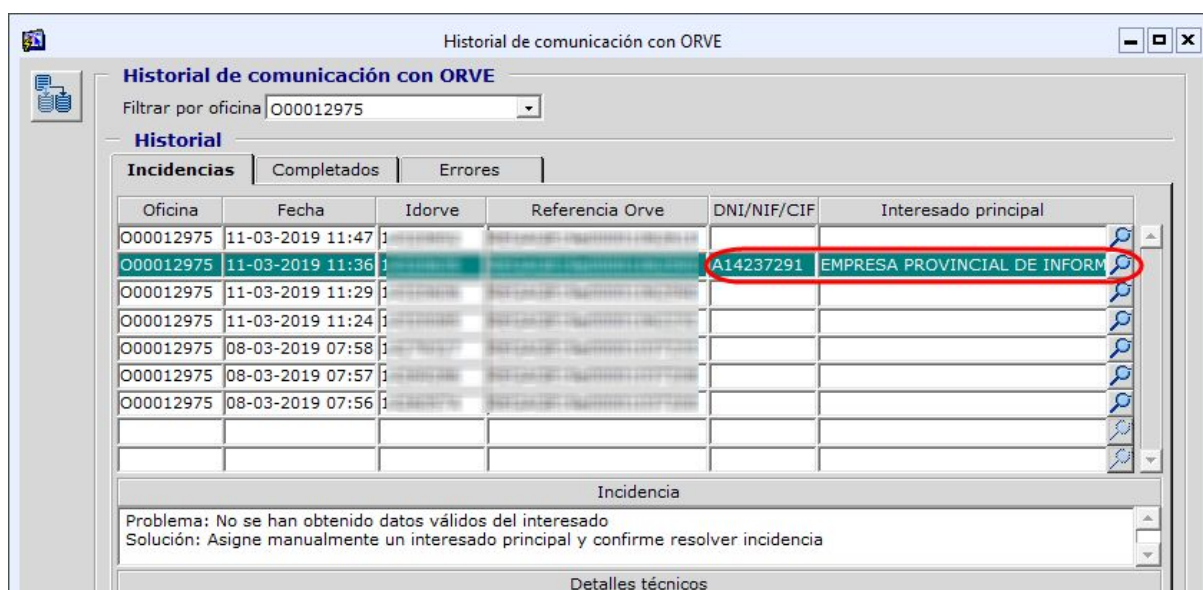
Historial de comunicación con ORVE

Historial de comunicación con ORVE

Filtrar por oficina O00012975

Historial

Incidencias | Completados | Errores

| Oficina | Fecha | Idorve | Referencia Orve | DNI/NIF/CIF | Interesado principal |
|---|---|---|---|---|---|
| O00012975 | 11-03-2019 11:47 | 1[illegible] | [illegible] | | |
| O00012975 | 11-03-2019 11:36 | 1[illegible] | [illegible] | A14237291 | EMPRESA PROVINCIAL DE INFORM |
| O00012975 | 11-03-2019 11:29 | 1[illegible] | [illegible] | | |
| O00012975 | 11-03-2019 11:24 | 1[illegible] | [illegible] | | |
| O00012975 | 08-03-2019 07:58 | 1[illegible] | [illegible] | | |
| O00012975 | 08-03-2019 07:57 | 1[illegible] | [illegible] | | |
| O00012975 | 08-03-2019 07:56 | 1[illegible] | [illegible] | | |
| | | | | | |
| | | | | | |

Incidencia

Problema: No se han obtenido datos válidos del interesado
Solución: Asigne manualmente un interesado principal y confirme resolver incidencia

Detalles técnicos